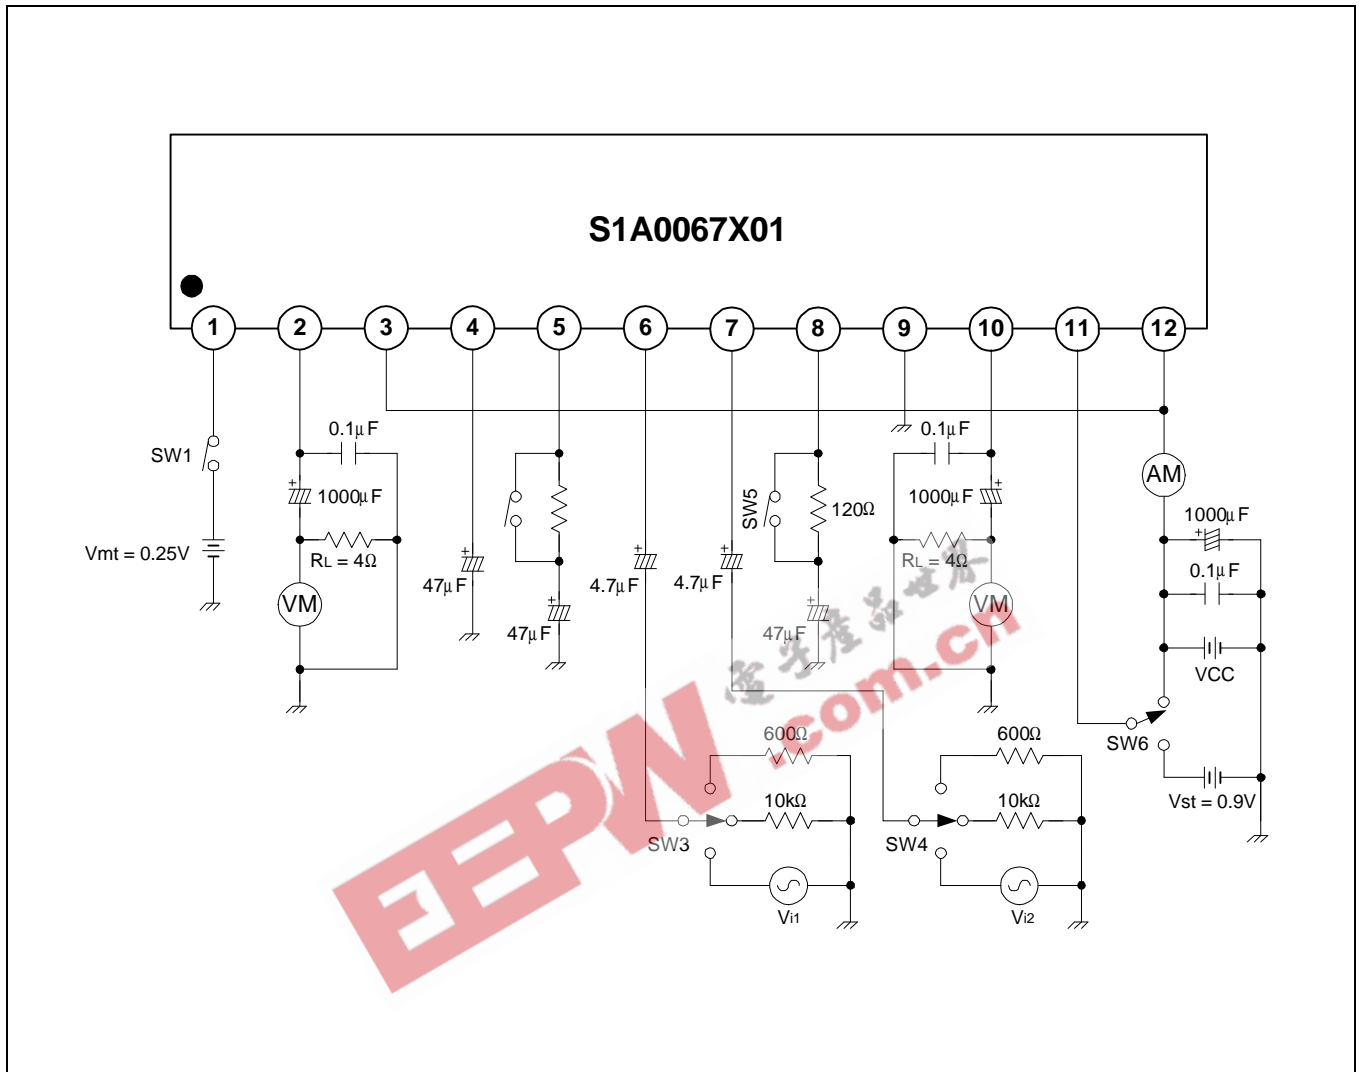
S1A0067X01

1 2 3 4 5 6 7 8 9 10 11 12

SW1

Vmt = 0.25V

0.1µF

1000µF

RL = 4Ω

VM

47µF

47µF

4.7µF

4.7µF

SW5

120Ω

47µF

0.1µF

1000µF

RL = 4Ω

VM

AM

1000µF

0.1µF

VCC

SW6

Vst = 0.9V

600Ω

10kΩ

SW3

Vi1

600Ω

10kΩ

SW4

Vi2

EEPW

电子产品世界

.com.cn